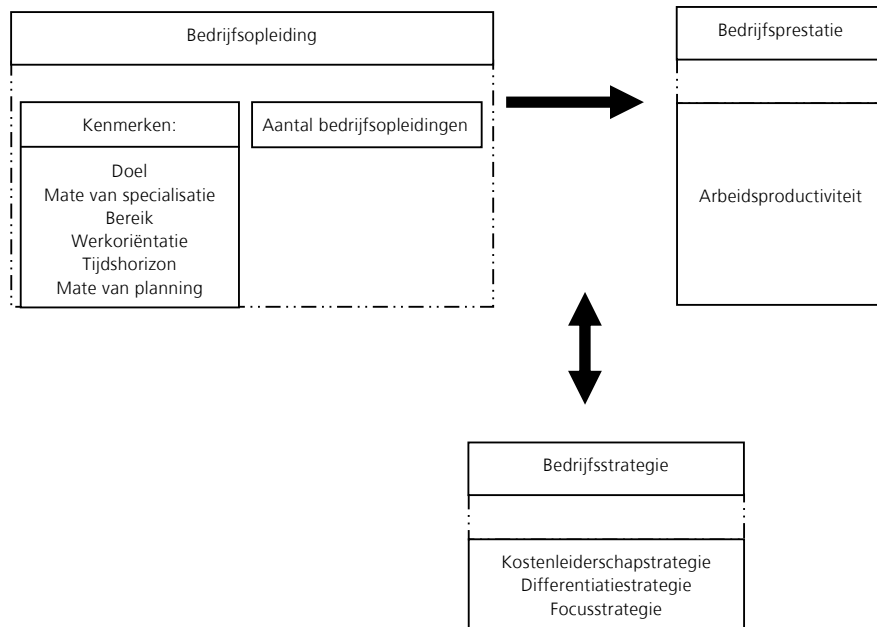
Bedrijfsopleiding

Kenmerken:

Doel
Mate van specialisatie
Bereik
Werkoriëntatie
Tijdshorizon
Mate van planning

Aantal bedrijfsopleidingen

Bedrijfsprestatie

Arbeidsproductiviteit

Bedrijfsstrategie

Kostenleiderschapstrategie
Differentiatiestrategie
Focusstrategie